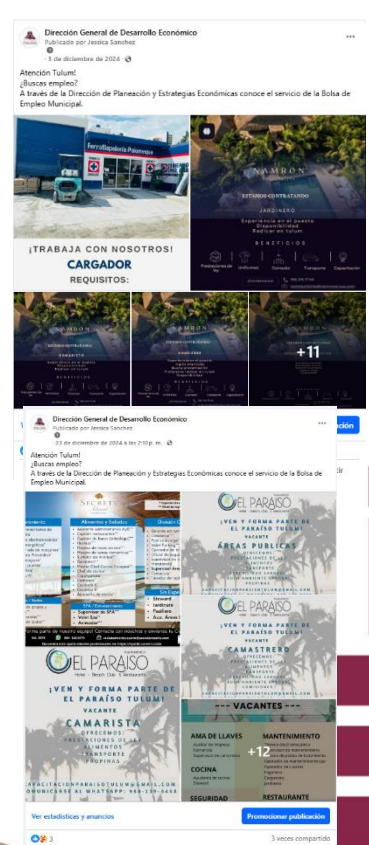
Dirección General de Desarrollo Económico
Publicado por Jessica Sanchez
5 de diciembre de 2024

Atención Tulum!
¿Buscas empleo?
A través de la Dirección de Planeación y Estrategias Económicas conoce el servicio de la Bolsa de Empleo Municipal.

Ferretlapalería Palomeque

¡TRABAJA CON NOSOTROS!
CARGADOR
REQUISITOS:

NAMRON
ESTAMOS CONTRATANDO
JARDINERO
Experiencia en el puesto
Disponibilidad
Radicar en tulum
BENEFICIOS
Prestaciones de ley
Uniformes
Comedor
Transporte
Capacitación

NAMRON
NAMRON
+11

Dirección General de Desarrollo Económico
Publicado por Jessica Sanchez
23 de diciembre de 2024 a las 2:10 p. m.

Atención Tulum!
¿Buscas empleo?
A través de la Dirección de Planeación y Estrategias Económicas conoce el servicio de la Bolsa de Empleo Municipal.

SECRETS
Alimentos y Bebidas
SPA / Entretenimiento
Supervisor de SPA
Valet Spa
Animador

EL PARAÍSO
¡VEN Y FORMA PARTE DE EL PARAÍSO TULUM!
VACANTE
ÁREAS PÚBLICAS

EL PARAÍSO
¡VEN Y FORMA PARTE DE EL PARAÍSO TULUM!
VACANTE
CAMASTRERO

EL PARAÍSO
Hotel · Beach Club · Restaurante
¡VEN Y FORMA PARTE DE EL PARAÍSO TULUM!
VACANTE
CAMARISTA
OFRECEMOS:
PRESTACIONES DE LEY
ALIMENTOS
TRANSPORTE
PROPINAS

--- VACANTES ---
AMA DE LLAVES
MANTENIMIENTO
COCINA
SEGURIDAD
RESTAURANTE
+12

Ver estadísticas y anuncios
Promocionar publicación
3
3 veces compartido